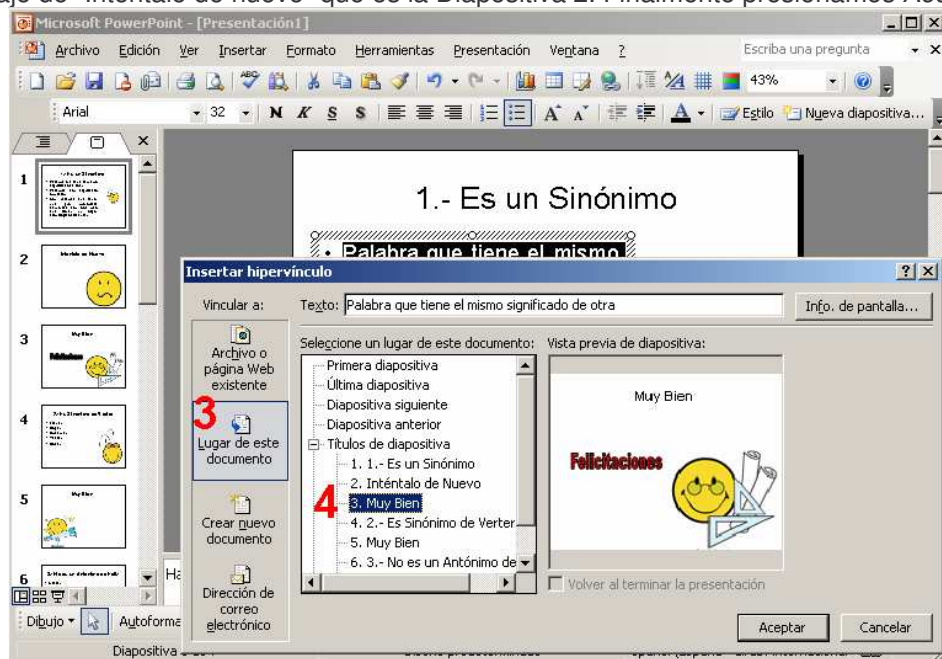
ajo de "Inténtalo de nuevo" que es la Diapositiva 2. Finalmente presionamos Ac

Microsoft PowerPoint - [Presentación1]

Archivo Edición Ver Insertar Formato Herramientas Presentación Ventana ?

Escriba una pregunta

43%

Arial 32 N K S S A A Estilo Nueva diapositiva...

1

2

3

4

5

6

1.- Es un Sinónimo

• Palabra que tiene el mismo

Insertar hipervínculo

Vincular a:

Archivo o página Web existente

3

Lugar de este documento

Crear nuevo documento

Dirección de correo electrónico

Texto: Palabra que tiene el mismo significado de otra

Info. de pantalla...

Seleccione un lugar de este documento:

Primera diapositiva
Última diapositiva
Diapositiva siguiente
Diapositiva anterior
Títulos de diapositiva
1. 1.- Es un Sinónimo
2. Inténtalo de Nuevo
4
3. Muy Bien
4. 2.- Es Sinónimo de Verter
5. Muy Bien
6. 3.- No es un Antónimo de

Vista previa de diapositiva:

Muy Bien

Felicitaciones

Volver al terminar la presentación

Aceptar

Cancelar

Ha

Dibujo Autoforma

Diapositiva